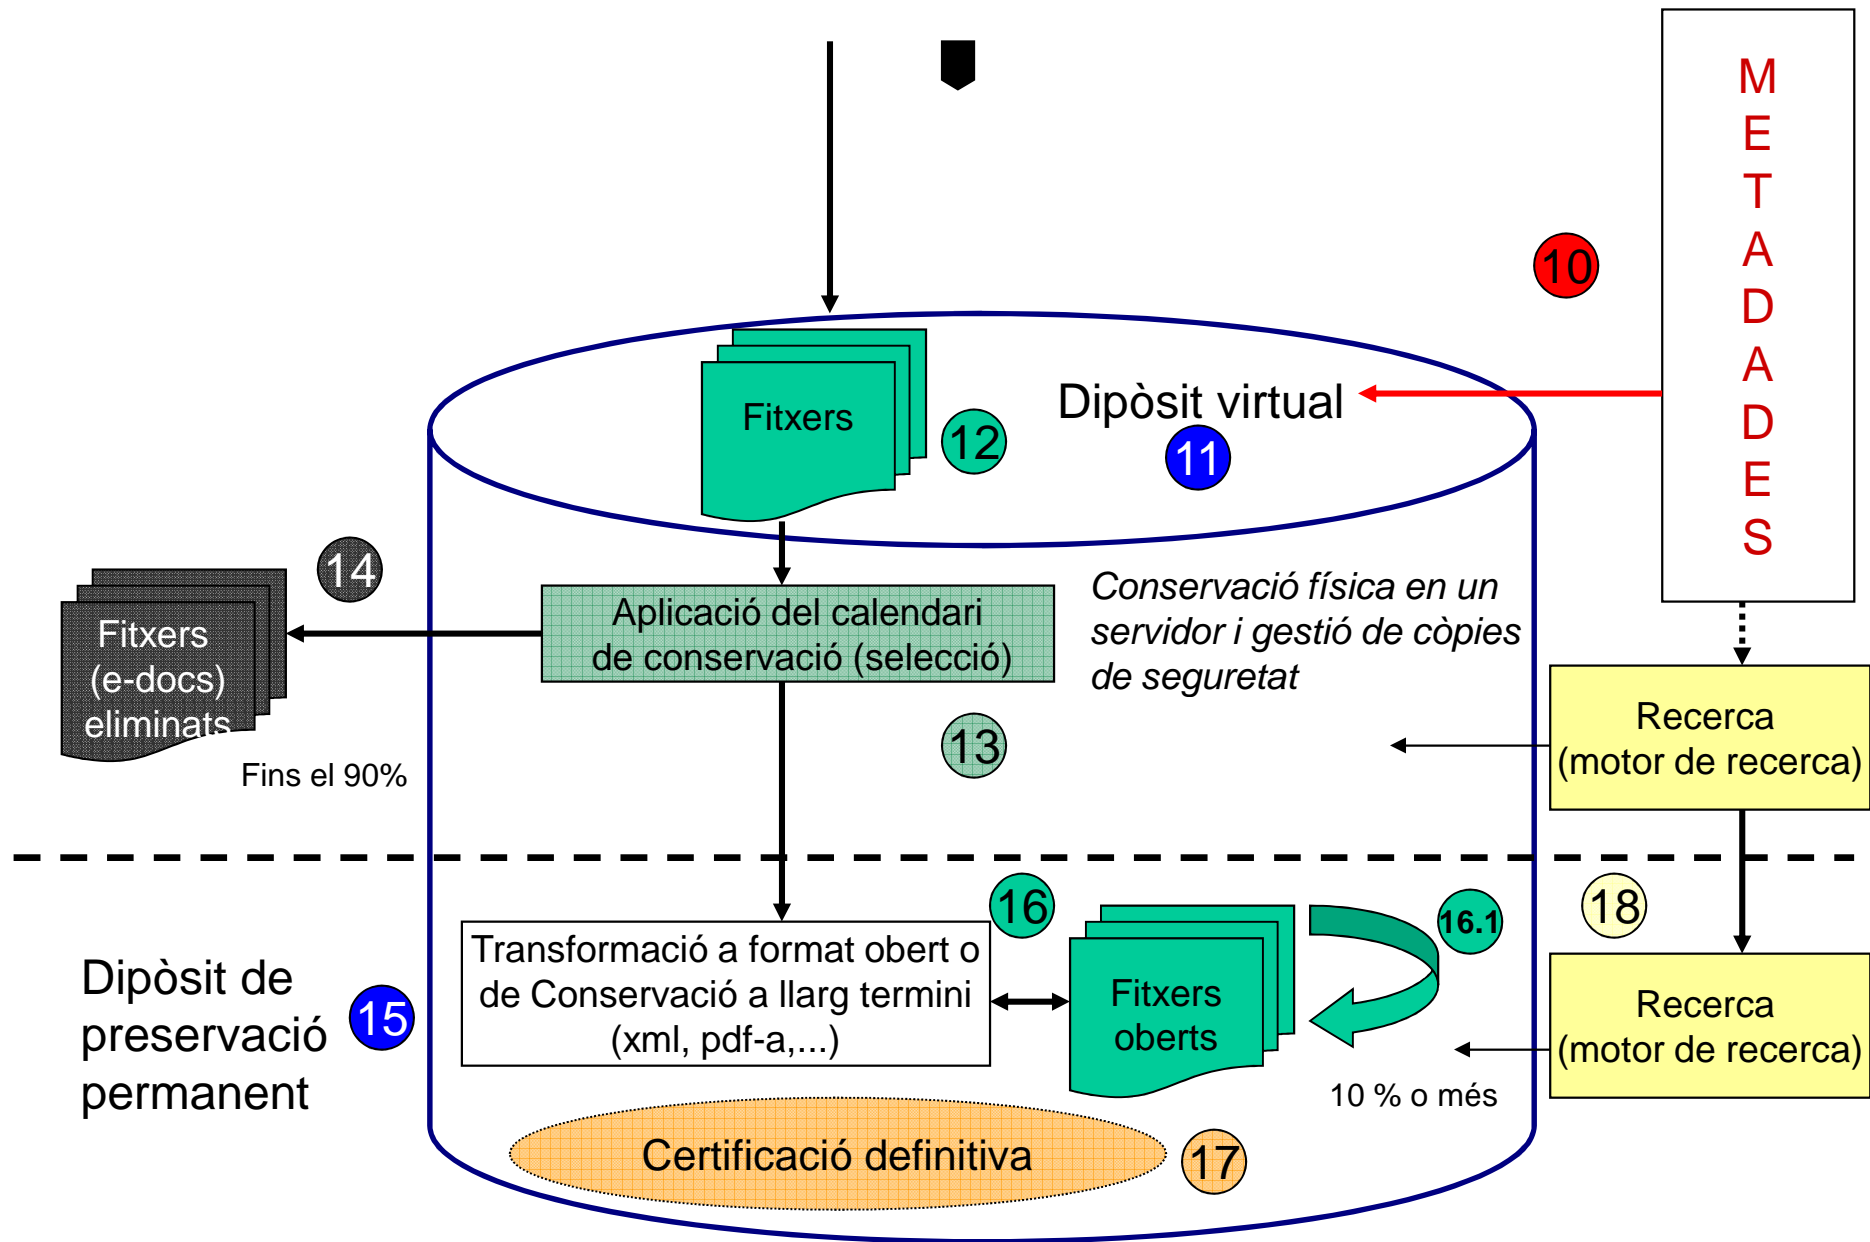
METADADES

10

Fitxers

12

Dipòsit virtual

11

14

Fitxers (e-docs) eliminats

Aplicació del calendari de conservació (selecció)

Conservació física en un servidor i gestió de còpies de seguretat

Recerca (motor de recerca)

13

Fins el 90%

16

16.1

18

Dipòsit de preservació permanent

15

Transformació a format obert o de Conservació a llarg termini (xml, pdf-a,...)

Fitxers oberts

Recerca (motor de recerca)

10 % o més

Certificació definitiva

17